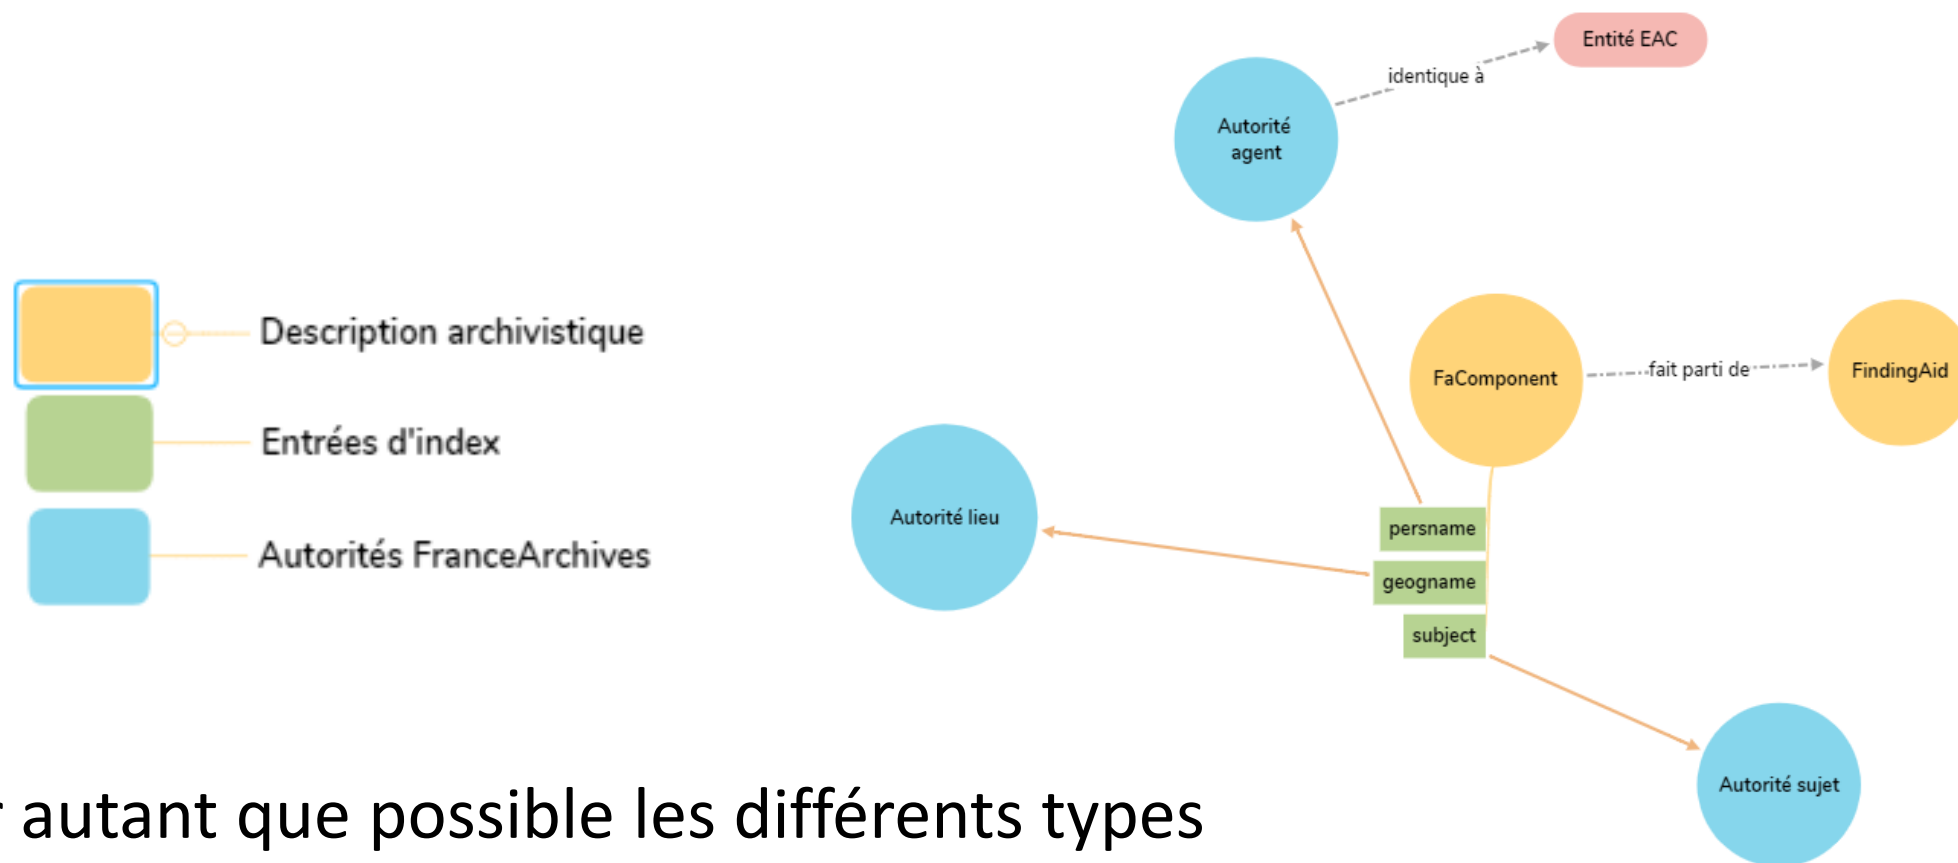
Description archivistique

Entrées d'index

Autorités FranceArchives

Entité EAC

identique à

Autorité agent

FaComponent

fait parti de

FindingAid

Autorité lieu

persname

geogname

subject

Autorité sujet

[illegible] autant que possible les différents types